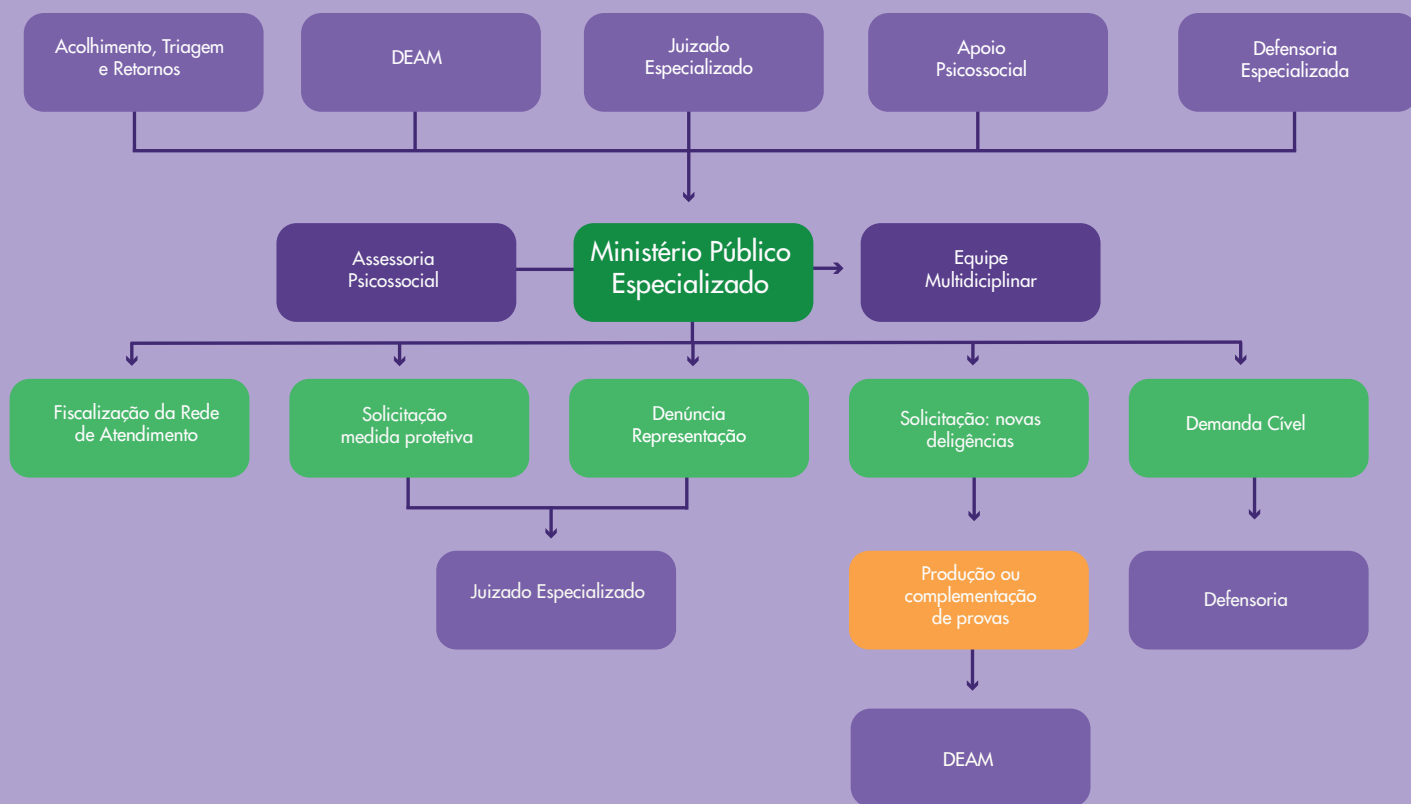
Acolhimento, Triagem e Retornos

DEAM

Juizado Especializado

Apoio Psicossocial

Defensoria Especializada

Assessoria Psicossocial

Ministério Público Especializado

Equipe Multidiciplinar

Fiscalização da Rede de Atendimento

Solicitação medida protetiva

Denúncia Representação

Solicitação: novas deligências

Demanda Cível

Juizado Especializado

Produção ou complementação de provas

Defensoria

DEAM